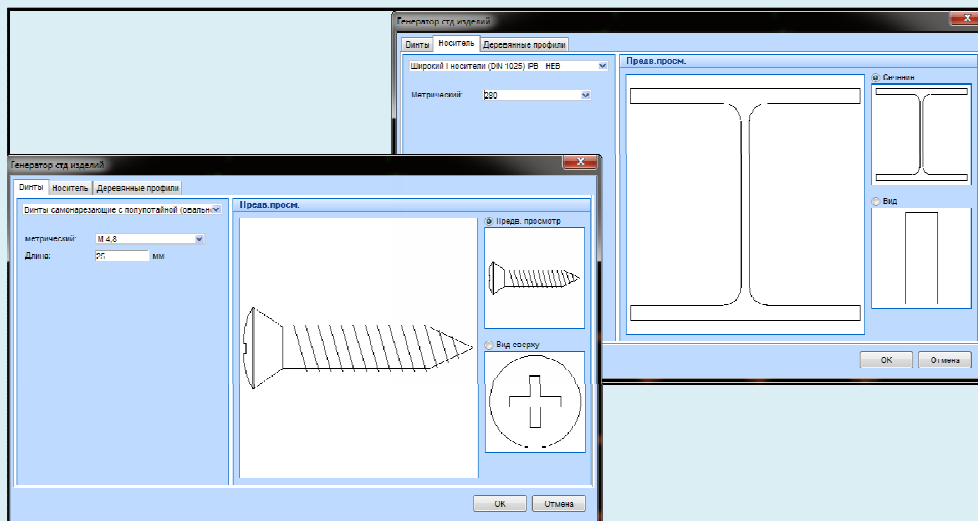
Генератор стд изделий

Винты | Носитель | Деревянные профили

Широкий I носители (DIN 1025) IPB HEB

Метрический 280

Предв.просм.

Сечение

Вид

OK | Отмена

Генератор стд изделий

Винты | Носитель | Деревянные профили

Винты самонарезающие с полупотайной (овальн

метрический M 4,8

Длина 25 мм

Предв.просм.

Предв. просмотр

Вид сверху

OK | Отмена